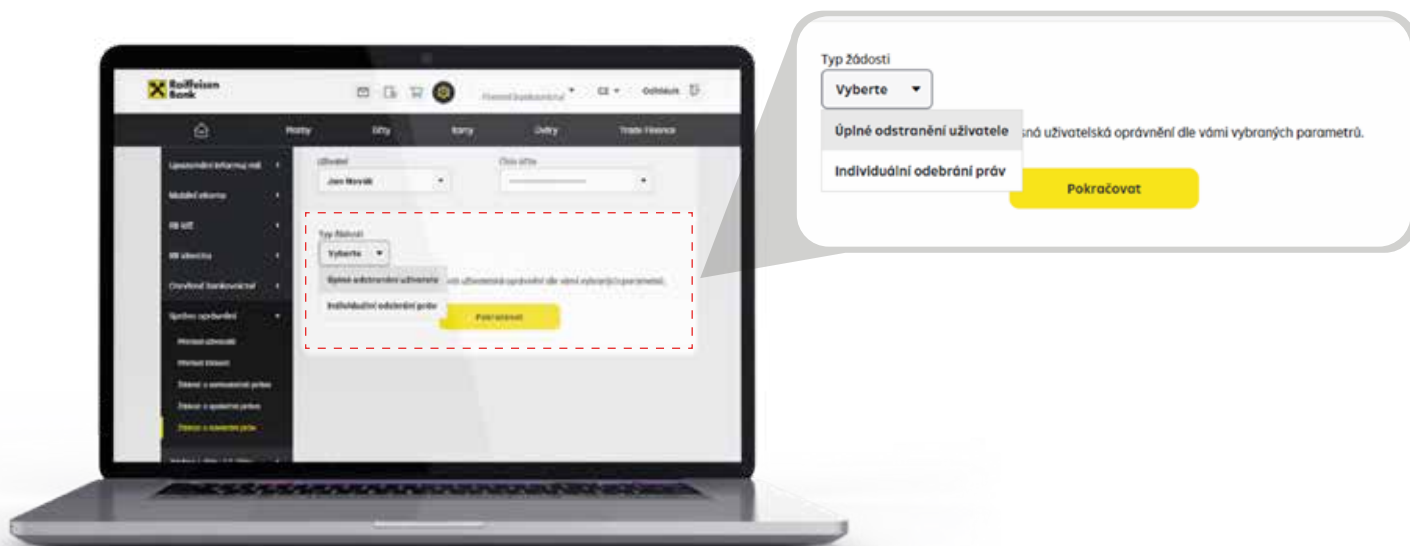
Typ žádosti

Vyberte

Úplné odstranění uživatele

Individuální odebrání práv

sná uživatelská oprávnění dle vámi vybraných parametrů.

Pokračovat

Raiffeisen Bank

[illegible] CZ Odhlásit

Platby Účty Karty Úvěry Trade Finance

Upozornění Informují mě

Mobilní eKonto

RB klíč

RB sdelení

Ověření bankovnictví

Správa oprávnění

Přehled uživatelů

Přehled žádostí

Žádost o samostatné práva

Žádost o společné práva

Žádost o odebrání práv

Uživatel

Jan Novák

Číslo účtu

Typ žádosti

Vyberte

Úplné odstranění uživatele

Individuální odebrání práv

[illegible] uživatelská oprávnění dle vámi vybraných parametrů.

Pokračovat